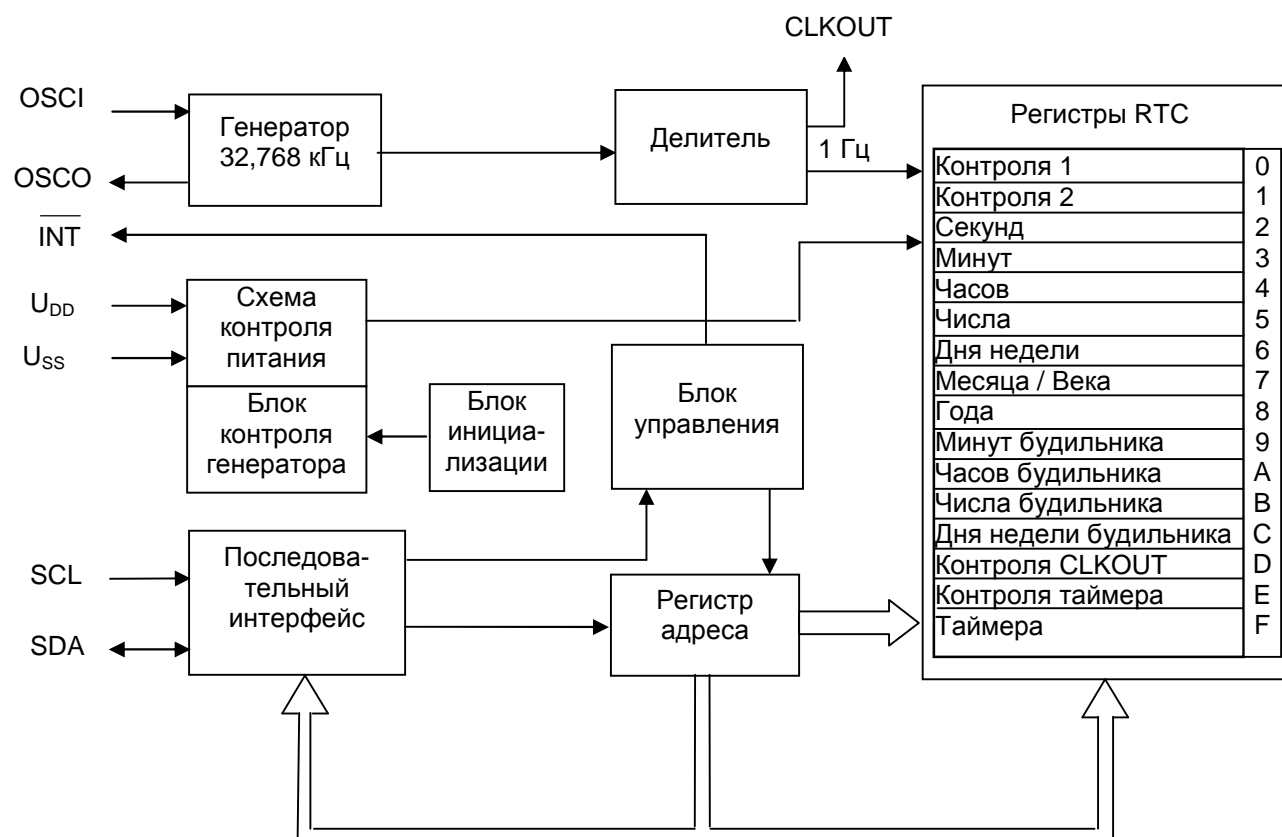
CLKOUT

OSCI

OSCO

$\overline{INT}$

$U_{DD}$

$U_{SS}$

SCL

SDA

Генератор 32,768 кГц

Делитель

1 Гц

Схема контроля питания

Блок контроля генератора

Блок инициализации

Блок управления

Последовательный интерфейс

Регистр адреса

Регистры RTC

| | |
|---|---|
| Контроля 1 | 0 |
| Контроля 2 | 1 |
| Секунд | 2 |
| Минут | 3 |
| Часов | 4 |
| Числа | 5 |
| Дня недели | 6 |
| Месяца / Века | 7 |
| Года | 8 |
| Минут будильника | 9 |
| Часов будильника | A |
| Числа будильника | B |
| Дня недели будильника | C |
| Контроля CLKOUT | D |
| Контроля таймера | E |
| Таймера | F |